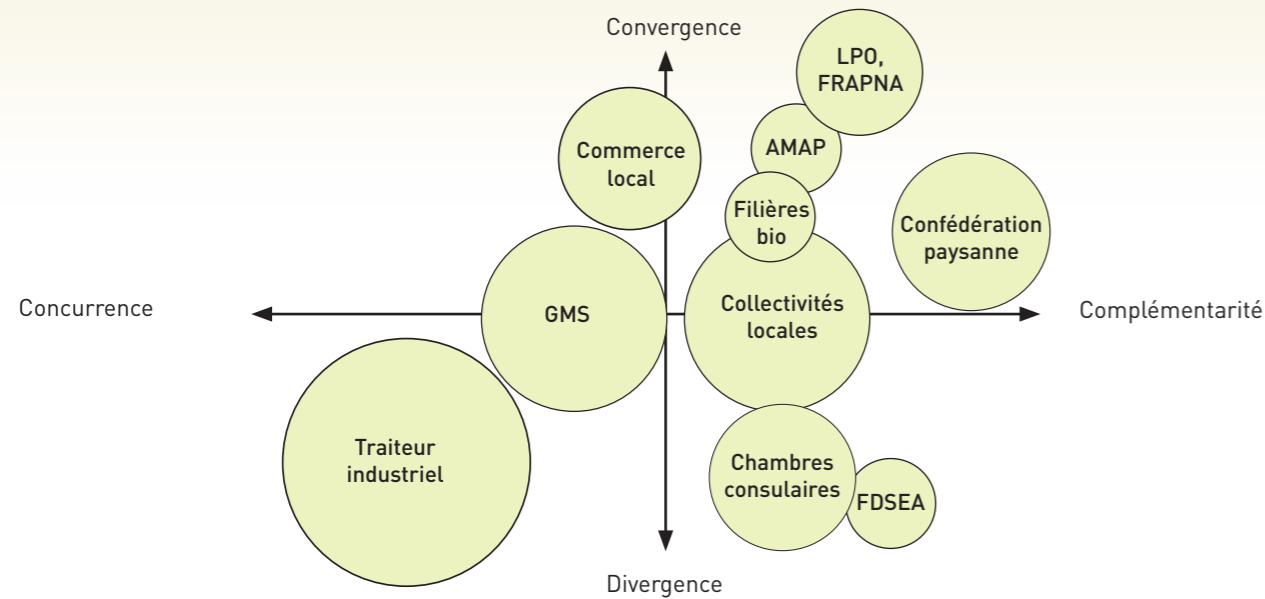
Convergence

LPO, FRAPNA

AMAP

Commerce local

Filières bio

Confédération paysanne

Concurrence

GMS

Collectivités locales

Complémentarité

Traiteur industriel

Chambres consulaires

FDSEA

Divergence